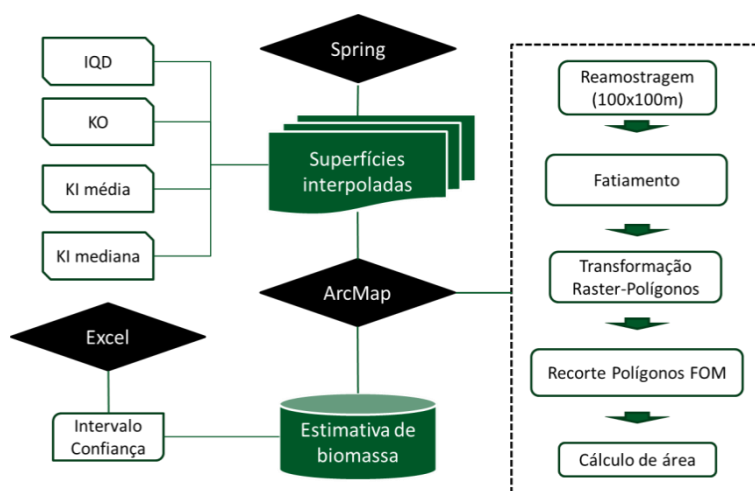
IQD

KO

KI média

KI mediana

Spring

Superfícies interpoladas

ArcMap

Excel

Intervalo Confiança

Estimativa de biomassa

Reamostragem (100x100m)

Fatiamento

Transformação Raster-Polígonos

Recorte Polígonos FOM

Cálculo de área